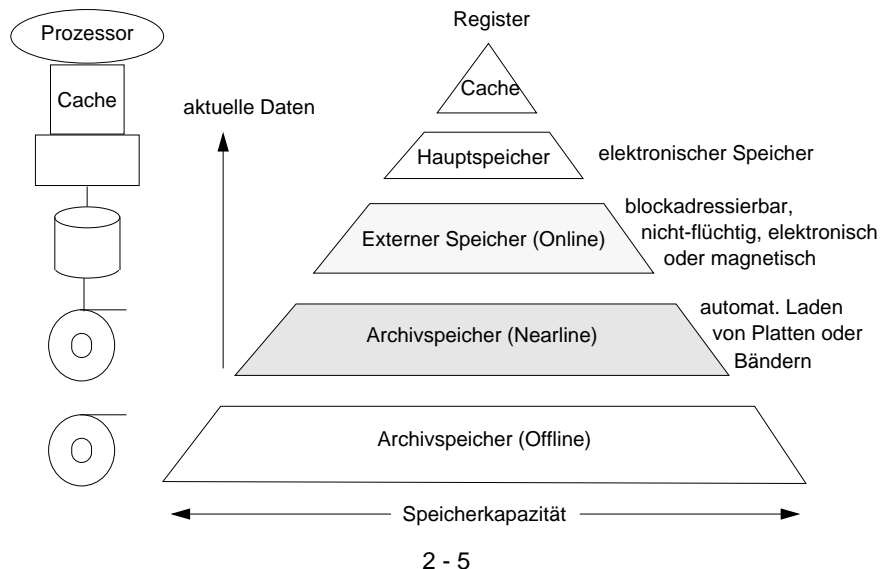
Prozessor

Cache

aktuelle Daten

Register

Cache

Hauptspeicher

elektronischer Speicher

Externer Speicher (Online)

blockadressierbar, nicht-flüchtig, elektronisch oder magnetisch

Archivspeicher (Nearline)

automat. Laden von Platten oder Bändern

Archivspeicher (Offline)

Speicherkapazität

2 - 5